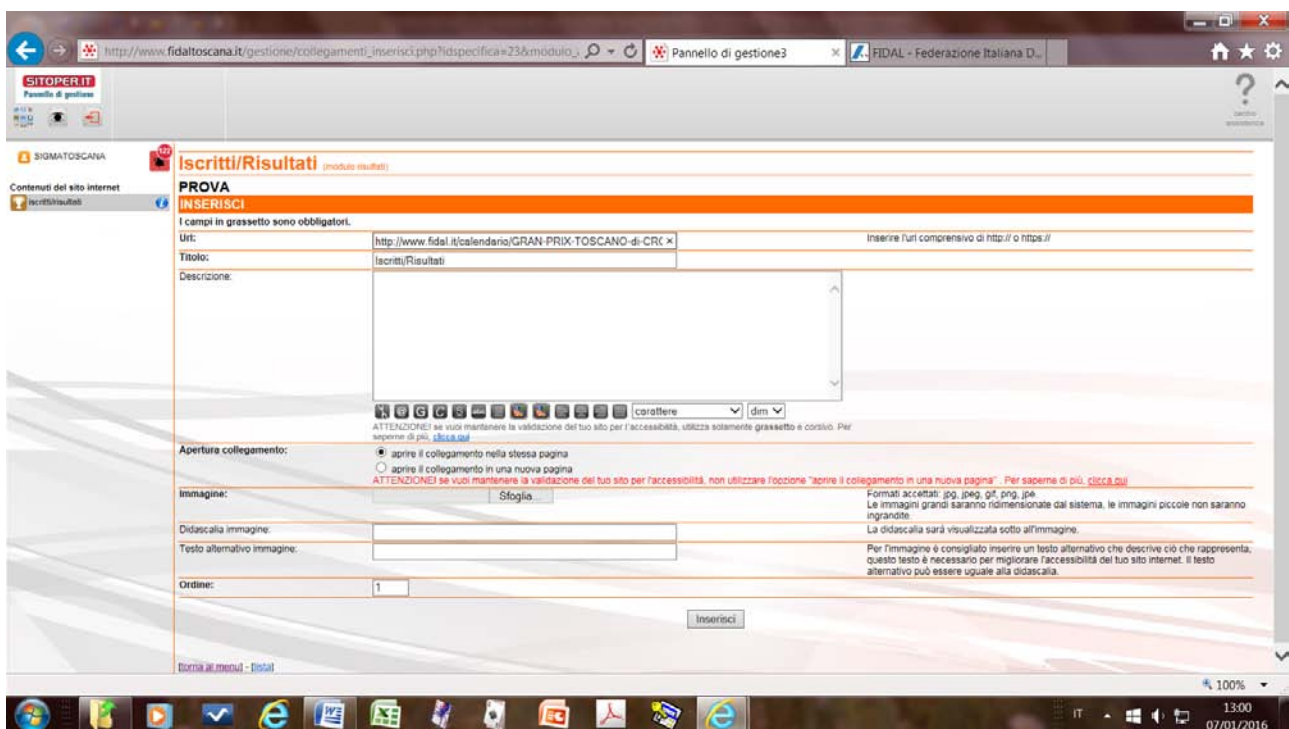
http://www.fidaltoscana.it/gestione/collegamenti_inserisci.php?idspecifica=23&modulo_i
Pannello di gestione3
FIDAL - Federazione Italiana D...

SITOPER.IT
Pannello di gestione

SIGMATOSCANA
122

Contenuti del sito internet
Iscritti/risultati

Iscritti/Risultati (modulo risultati)

PROVA

INSERISCI

I campi in grassetto sono obbligatori.

Url: http://www.fidal.it/calendario/GRAN-PRIX-TOSCANO-di-CRO
Inserire l'url comprensivo di http:// o https://

Titolo: Iscritti/Risultati

Descrizione:

carattere dim

ATTENZIONE! se vuoi mantenere la validazione del tuo sito per l'accessibilità, utilizza solamente grassetto e corsivo. Per saperne di più, clicca qui

Apertura collegamento:
aprire il collegamento nella stessa pagina
aprire il collegamento in una nuova pagina
ATTENZIONE! se vuoi mantenere la validazione del tuo sito per l'accessibilità, non utilizzare l'opzione "aprire il collegamento in una nuova pagina". Per saperne di più, clicca qui

Immagine: Sfoglia...
Formati accettati: jpg, jpeg, gif, png, jpe.
Le immagini grandi saranno ridimensionate dal sistema, le immagini piccole non saranno ingrandite.

Didascalia immagine:
La didascalia sarà visualizzata sotto all'immagine.

Testo alternativo immagine:
Per l'immagine è consigliato inserire un testo alternativo che descrive ciò che rappresenta, questo testo è necessario per migliorare l'accessibilità del tuo sito internet. Il testo alternativo può essere uguale alla didascalia.

Ordine: 1

Inserisci

[torna al menu] - [lista]

100%

IT 13:00 07/01/2016